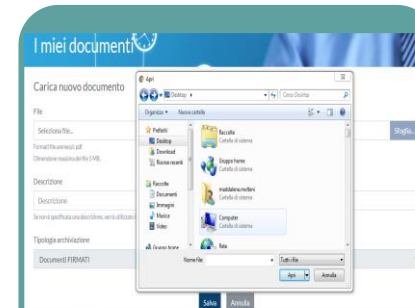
I miei documenti

Carica nuovo documento

File

Seleziona file...

Formati file ammessi: pdf
Dimensione massima del file 5 MB.

Scegli...

Descrizione

Descrizione

Se non è specificata una descrizione, verrà utilizzato il

Tipologia archiviazione

Documenti FIRMATI

Apri

Desktop

Cerca Desktop

Organizza ▾ Nuova cartella

Preferiti
Desktop
Download
Risorse recenti

Raccolte
Documenti
Immagini
Musica
Video

Gruppo home

Raccolte
Cartella di sistema

Gruppo home
Cartella di sistema

maddalena.molteni
Cartella di sistema

Computer
Cartella di sistema

Rete

Nome file:

Tutti i file

Apri

Annulla

Salva

Annulla